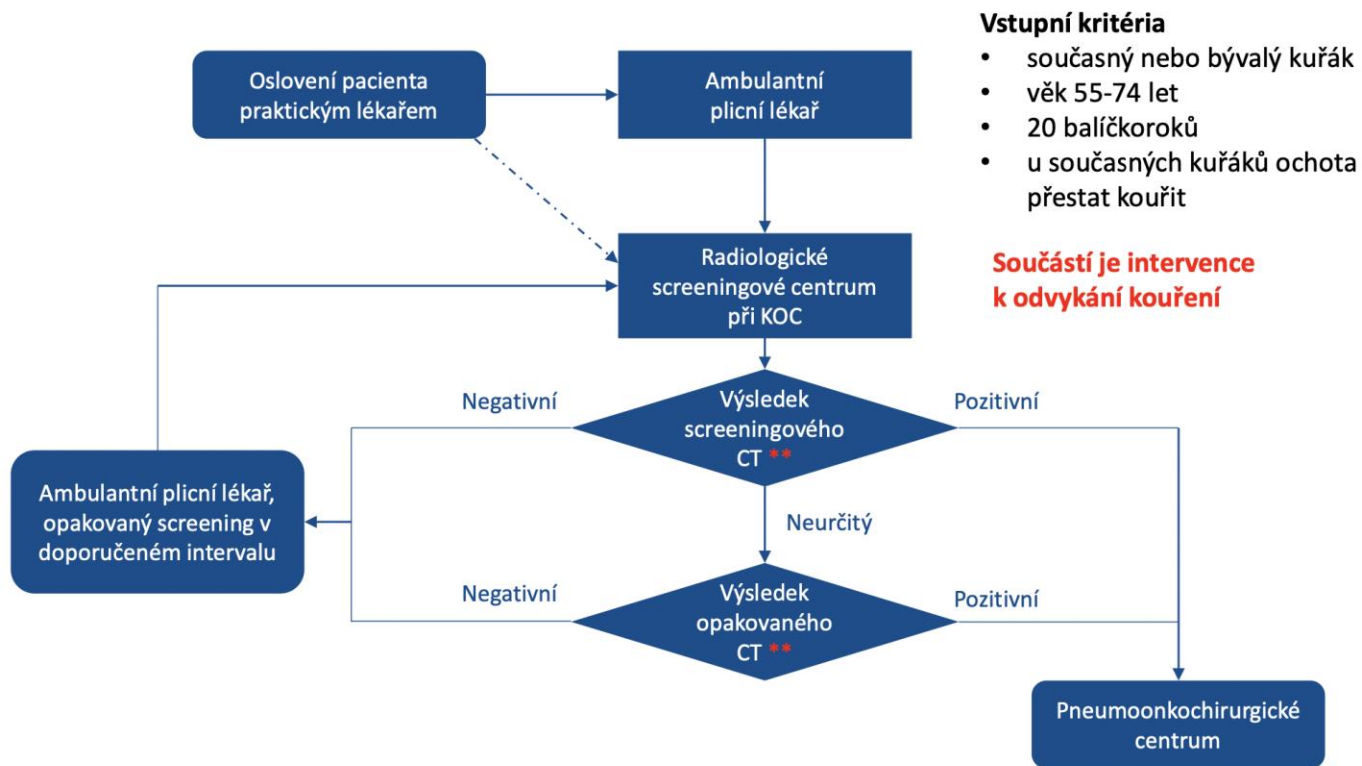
Oslovení pacienta praktickým lékařem

Ambulantní plicní lékař

Vstupní kritéria
- současný nebo bývalý kuřák
- věk 55-74 let
- 20 balíčkoroků
- u současných kuřáků ochota přestat kouřit

Radiologické screeningové centrum při KOC

Součástí je intervence k odvykání kouření

Negativní

Výsledek screeningového CT **

Pozitivní

Ambulantní plicní lékař, opakovaný screening v doporučeném intervalu

Neurčitý

Negativní

Výsledek opakovaného CT **

Pozitivní

Pneumoonkochirurgické centrum